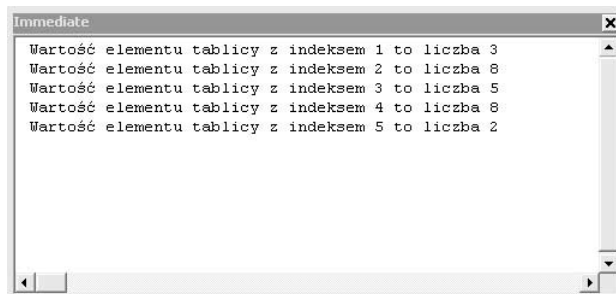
Immediate

×

Wartość elementu tablicy z indeksem 1 to liczba 3
Wartość elementu tablicy z indeksem 2 to liczba 8
Wartość elementu tablicy z indeksem 3 to liczba 5
Wartość elementu tablicy z indeksem 4 to liczba 8
Wartość elementu tablicy z indeksem 5 to liczba 2